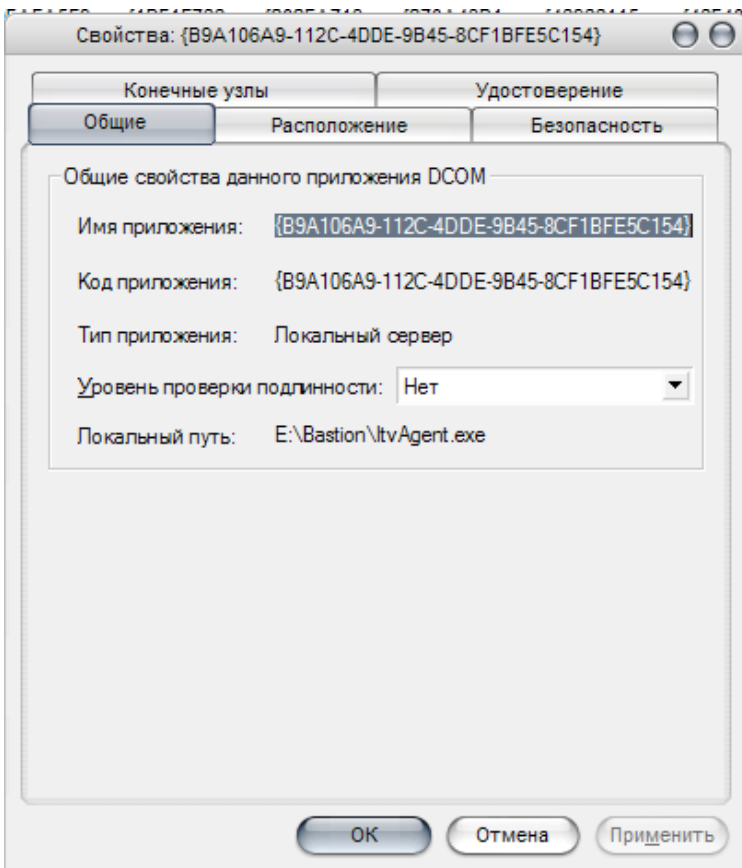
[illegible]

Свойства: {B9A106A9-112C-4DDE-9B45-8CF1BFE5C154}

Конечные узлы | Удостоверение

Общие | Расположение | Безопасность

Общие свойства данного приложения DCOM

Имя приложения: {B9A106A9-112C-4DDE-9B45-8CF1BFE5C154}

Код приложения: {B9A106A9-112C-4DDE-9B45-8CF1BFE5C154}

Тип приложения: Локальный сервер

Уровень проверки подлинности: Нет

Локальный путь: E:\Bastion\ltvAgent.exe

OK Отмена Применить